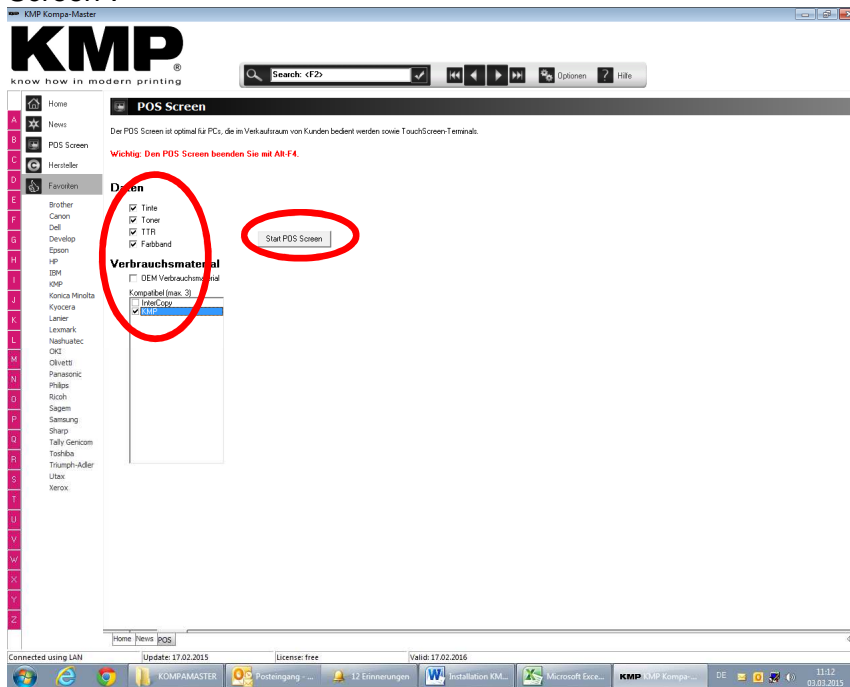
Screen 4

KMP Kompa-Master

KMP®
know how in modern printing

Search: <F2>

Optionen
Hilfe

A
B
C
D
E
F
G
H
I
J
K
L
M
N
O
P
Q
R
S
T
U
V
W
X
Y
Z

Home
News
POS Screen
Hersteller
Favoriten

Brother
Canon
Dell
Develop
Epson
HP
IBM
KMP
Konica Minolta
Kyocera
Lanier
Lexmark
Nashuatec
OKI
Olivetti
Panasonic
Philips
Ricoh
Sagem
Samsung
Sharp
Tally Genicom
Toshiba
Triumph-Adler
Utax
Xerox

POS Screen

Der POS Screen ist optimal für PCs, die im Verkaufsraum von Kunden bedient werden sowie TouchScreen-Terminals.

Wichtig: Den POS Screen beenden Sie mit Alt-F4.

Da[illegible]en

Tinte
Toner
TTR
Farbband

Start POS Screen

Verbrauchsmater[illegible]al

OEM Verbrauchsm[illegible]rial

Kompatibel (max. 3)
InterCopy
KMP

Home News POS

Connected using LAN
Update: 17.02.2015
License: free
Valid: 17.02.2016

KOMPAMASTER
Posteingang - ...
12 Erinnerungen
Installation KM...
Microsoft Exce...
KMP Kompa-...
DE
11:12
03.03.2015